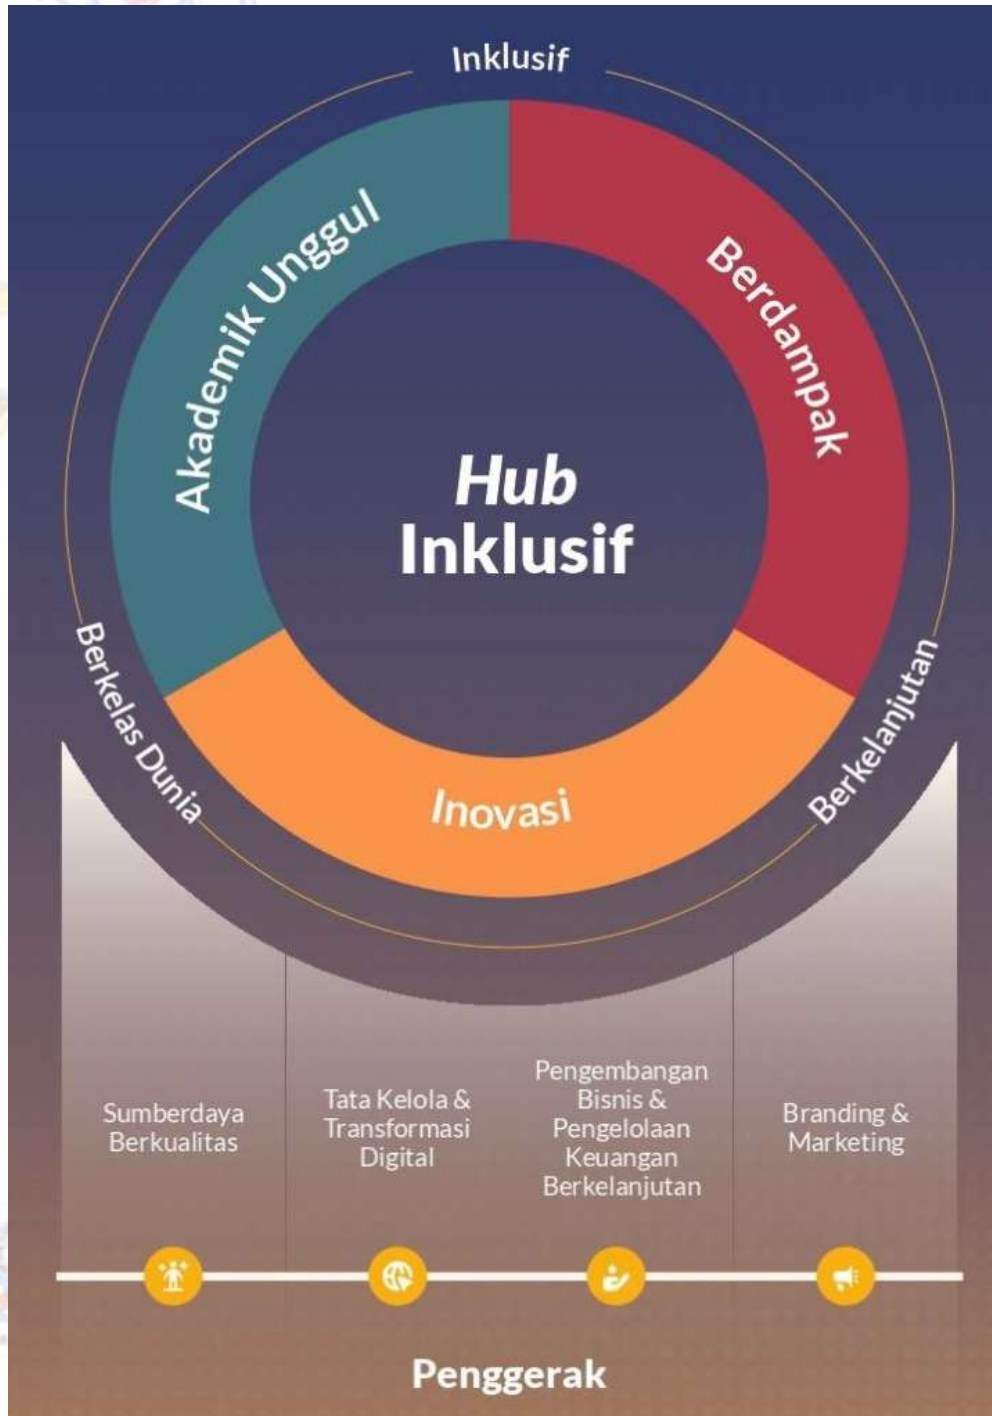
Inklusif

Akademik Unggul

Berdampak

Hub
Inklusif

Inovasi

Berkelas Dunia

Berkelanjutan

Sumberdaya Berkualitas

Tata Kelola & Transformasi Digital

Pengembangan Bisnis & Pengelolaan Keuangan Berkelanjutan

Branding & Marketing

Penggerak